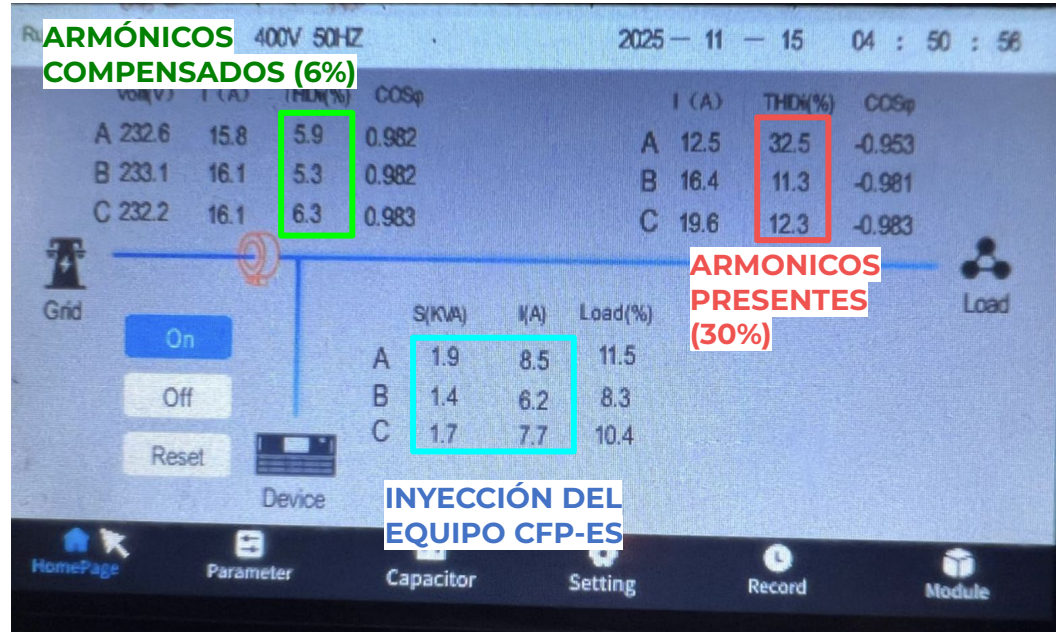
ARMÓNICOS COMPENSADOS (6%)

400V 50HZ 2025 — 11 — 15 04 : 50 : 56

| | Vol(V) | I (A) | THDi(%) | COSφ |
|---|---|---|---|---|
| A | 232.6 | 15.8 | 5.9 | 0.982 |
| B | 233.1 | 16.1 | 5.3 | 0.982 |
| C | 232.2 | 16.1 | 6.3 | 0.983 |

| | I (A) | THDi(%) | COSφ |
|---|---|---|---|
| A | 12.5 | 32.5 | -0.953 |
| B | 16.4 | 11.3 | -0.981 |
| C | 19.6 | 12.3 | -0.983 |

Grid

Load

ARMONICOS PRESENTES (30%)

| | S(KVA) | I(A) | Load(%) |
|---|---|---|---|
| A | 1.9 | 8.5 | 11.5 |
| B | 1.4 | 6.2 | 8.3 |
| C | 1.7 | 7.7 | 10.4 |

On

Off

Reset

Device

INYECCIÓN DEL EQUIPO CFP-ES

HomePage Parameter Capacitor Setting Record Module